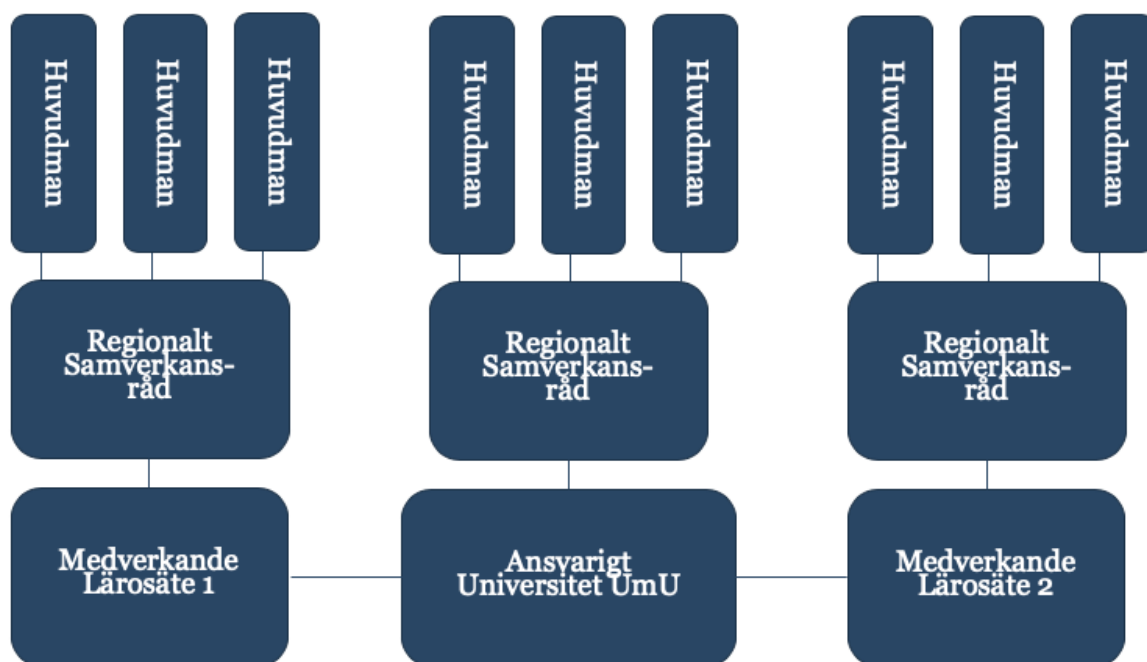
Huvudman

Huvudman

Huvudman

Huvudman

Huvudman

Huvudman

Huvudman

Huvudman

Huvudman

Regionalt Samverkansråd

Regionalt Samverkansråd

Regionalt Samverkansråd

Medverkande Lärosäte 1

Ansvarigt Universitet UmU

Medverkande Lärosäte 2